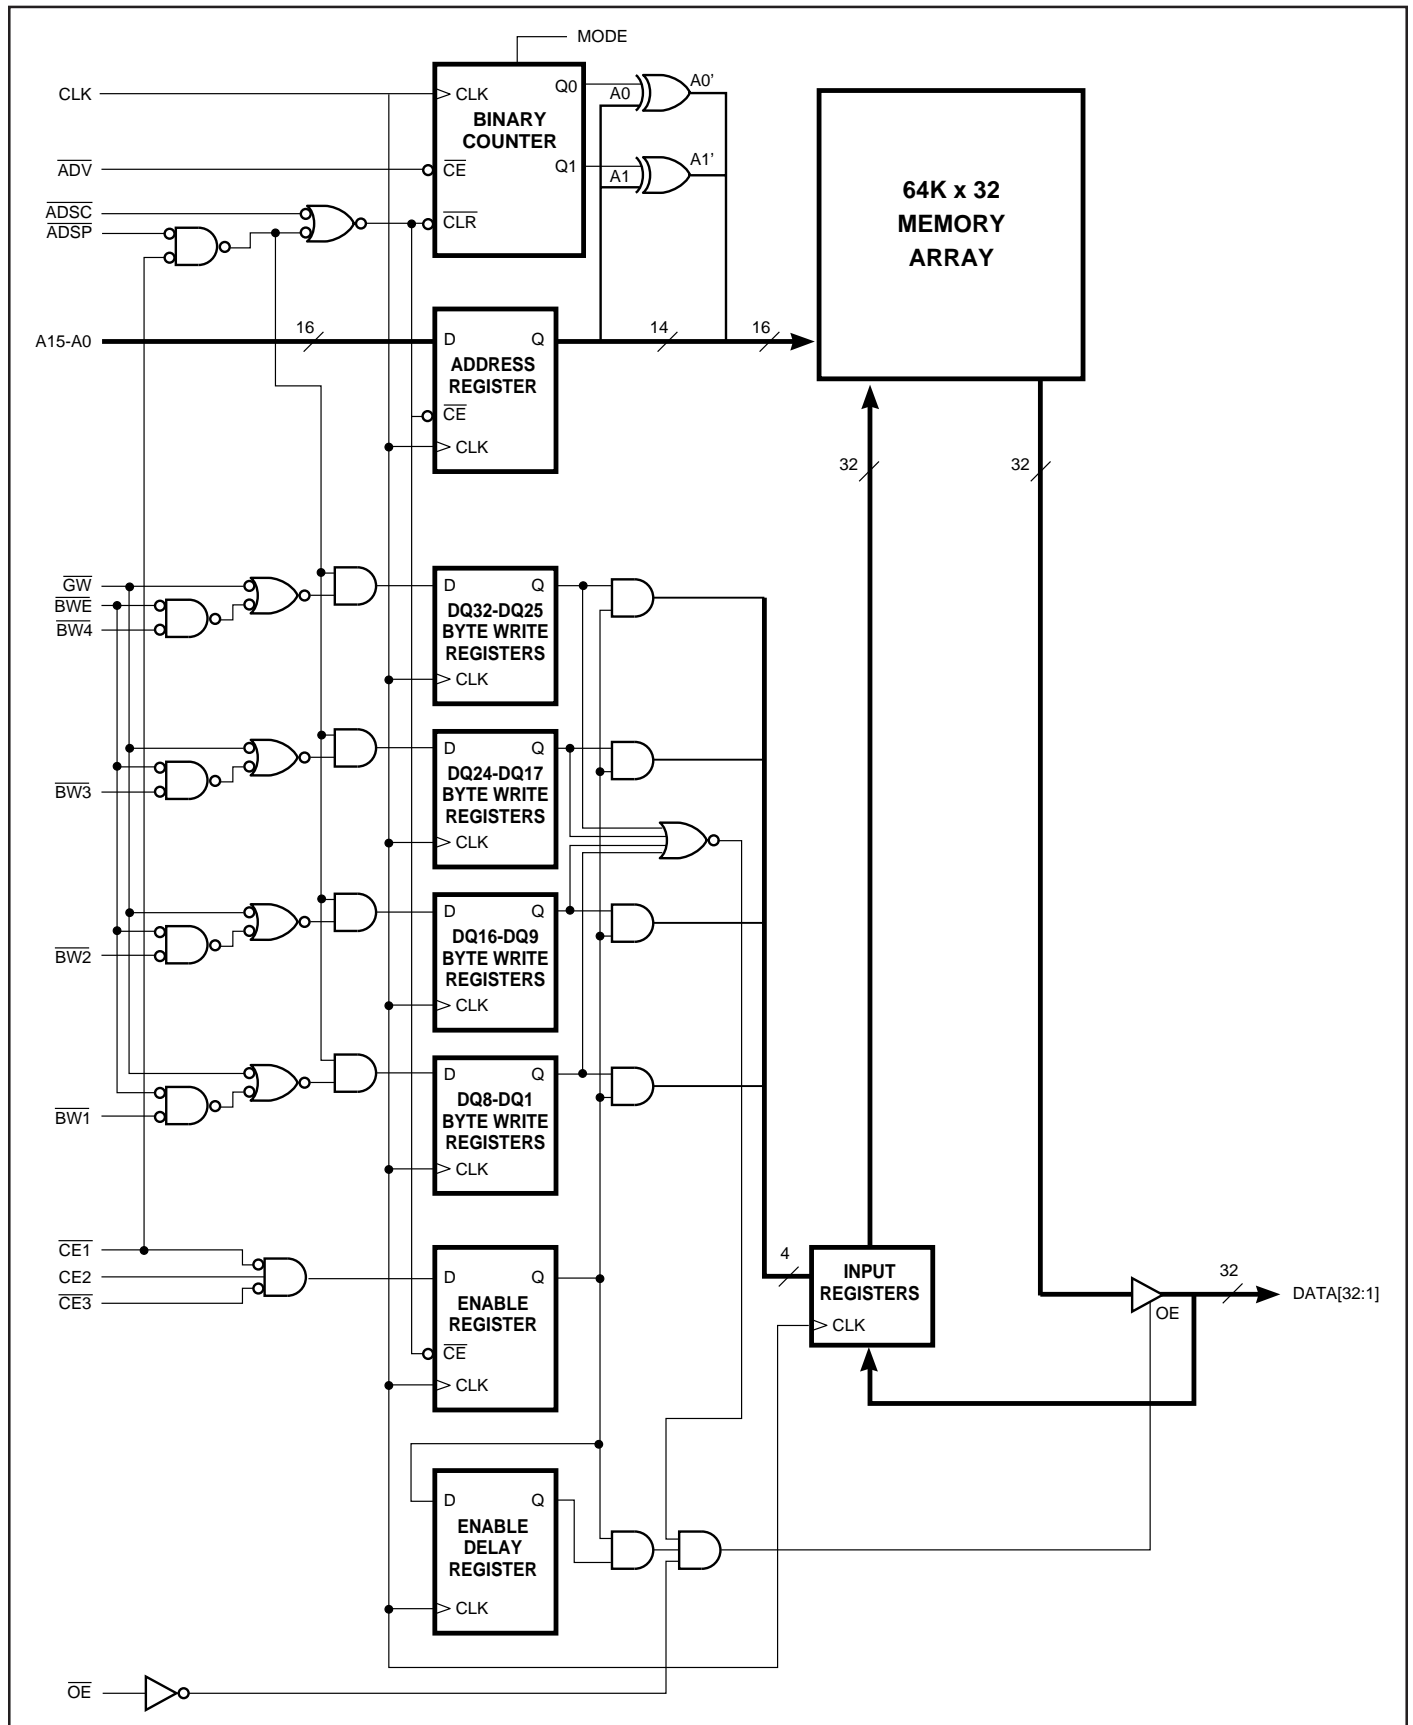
MODE

CLK

$\overline{ADV}$

$\overline{ADSC}$

$\overline{ADSP}$

CLK

BINARY COUNTER

Q0

Q1

$\overline{CE}$

$\overline{CLR}$

A0

A1

A0'

A1'

64K x 32 MEMORY ARRAY

A15-A0

16

D

Q

ADDRESS REGISTER

$\overline{CE}$

CLK

14

16

32

32

$\overline{GW}$

$\overline{BWE}$

$\overline{BW4}$

D

Q

DQ32-DQ25 BYTE WRITE REGISTERS

CLK

$\overline{BW3}$

D

Q

DQ24-DQ17 BYTE WRITE REGISTERS

CLK

$\overline{BW2}$

D

Q

DQ16-DQ9 BYTE WRITE REGISTERS

CLK

$\overline{BW1}$

D

Q

DQ8-DQ1 BYTE WRITE REGISTERS

CLK

$\overline{CE1}$

CE2

$\overline{CE3}$

D

Q

ENABLE REGISTER

$\overline{CE}$

CLK

4

INPUT REGISTERS

CLK

32

DATA[32:1]

OE

D

Q

ENABLE DELAY REGISTER

CLK

$\overline{OE}$